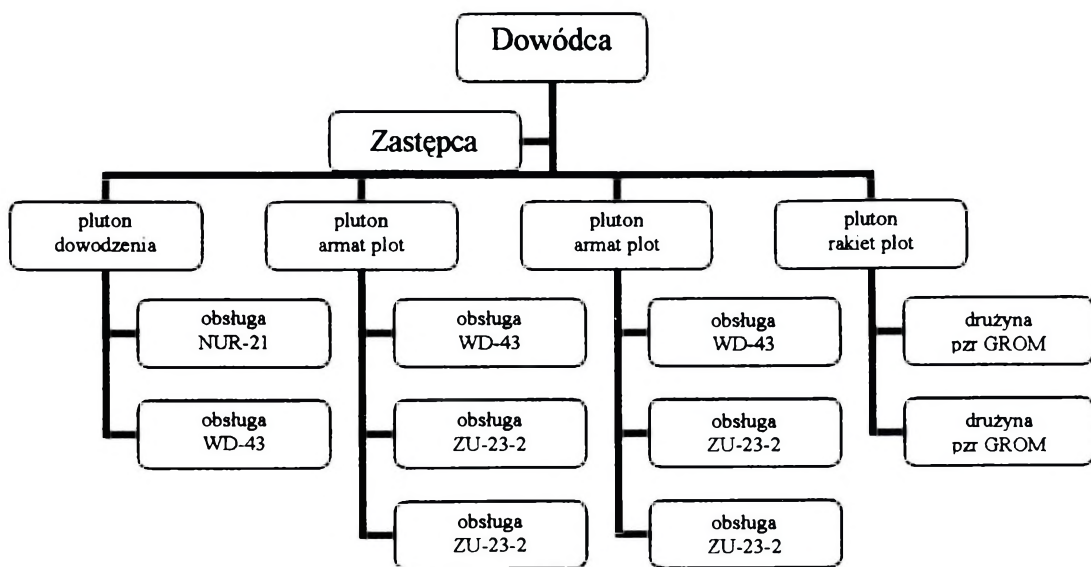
Dowódca

Zastępca

pluton dowodzenia

obsługa NUR-21

obsługa WD-43

pluton armat plot

obsługa WD-43

obsługa ZU-23-2

obsługa ZU-23-2

pluton armat plot

obsługa WD-43

obsługa ZU-23-2

obsługa ZU-23-2

pluton rakiet plot

drużyna pzr GROM

drużyna pzr GROM